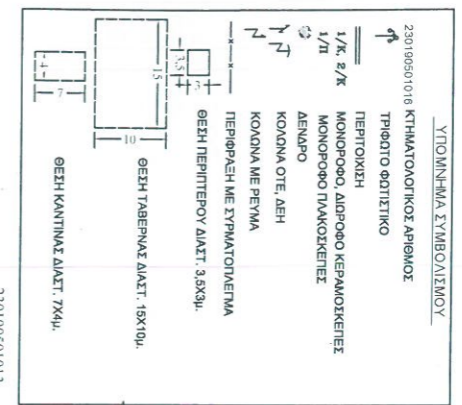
ΥΠΟΜΝΗΜΑ ΣΥΜΒΟΛΙΣΜΟΥ

230190501016 ΚΤΗΜΑΤΟΛΟΓΙΚΟΣ ΑΡΙΘΜΟΣ

ΤΡΙΦΩΤΟ ΦΩΤΙΣΤΙΚΟ

ΠΕΡΙΤΟΙΧΙΣΗ

1/Κ, 2/Κ ΜΟΝΟΡΟΦΟ, ΔΙΟΡΟΦΟ ΚΕΡΑΜΟΣΚΕΠΕΣ

1/Π ΜΟΝΟΡΟΦΟ ΠΛΑΚΟΣΚΕΠΕΣ

ΔΕΝΔΡΟ

ΚΟΛΩΝΑ ΟΤΕ, ΔΕΗ

ΚΟΛΩΝΑ ΜΕ ΡΕΥΜΑ

ΠΕΡΙΦΡΑΞΗ ΜΕ ΣΥΡΜΑΤΟΠΛΕΓΜΑ

3,5 3 ΘΕΣΗ ΠΕΡΙΠΤΕΡΟΥ ΔΙΑΣΤ. 3,5Χ3μ.

15 10 ΘΕΣΗ ΤΑΒΕΡΝΑΣ ΔΙΑΣΤ. 15Χ10μ.

4 7 ΘΕΣΗ ΚΑΝΤΙΝΑΣ ΔΙΑΣΤ. 7Χ4μ.

2301905010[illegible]